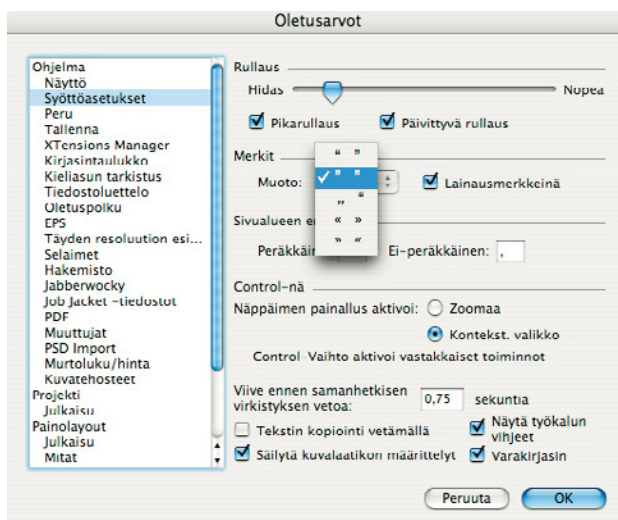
Oletusarvot

Ohjelma
Näyttö
Syöttöasetukset
Peru
Tallenna
XTensions Manager
Kirjasintaulukko
Kieliasun tarkistus
Tiedostoluettelo
Oletuspolku
EPS
Täyden resoluution esi...
Selaimet
Hakemisto
Jabberwocky
Job Jacket -tiedostot
PDF
Muuttujat
PSD Import
Murtoluku/hinta
Kuvatehosteet
Projekti
Julkaisu
Painolayout
Julkaisu
Mitat

Rullaus
Hidas
Nopea
Pikarullaus
Päivittyvä rullaus

Merkit
Muoto:
“ ”
" "
„ ”
« »
» «
Lainausmerkkeinä

Sivualueen e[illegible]
Peräkkäin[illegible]
Ei-peräkkäinen: ,

Control-nä
Näppäimen painallus aktivoi:
Zoomaa
Kontekst. valikko
Control-Vaihto aktivoi vastakkaiset toiminnot

Viive ennen samanhetkisen virkistyksen vetoa:
0,75
sekuntia
Tekstin kopiointi vetämällä
Näytä työkalun vihjeet
Säilytä kuvalaatikon määrittelyt
Varakirjasin

Peruuta
OK